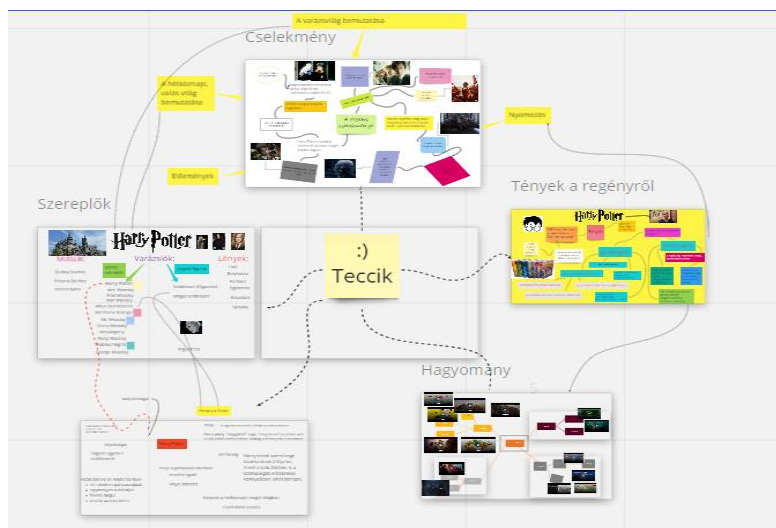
A varázsvilág bemutatása

Cselekmény

A hétköznapi, valós világ bemutatása

Előzmények

Nyomozás

Szereplők

Harry Potter

Muglik:

Varázslók:

Lények:

:)
Teccik

Tények a regényről

Harry Potter

Hagyomány